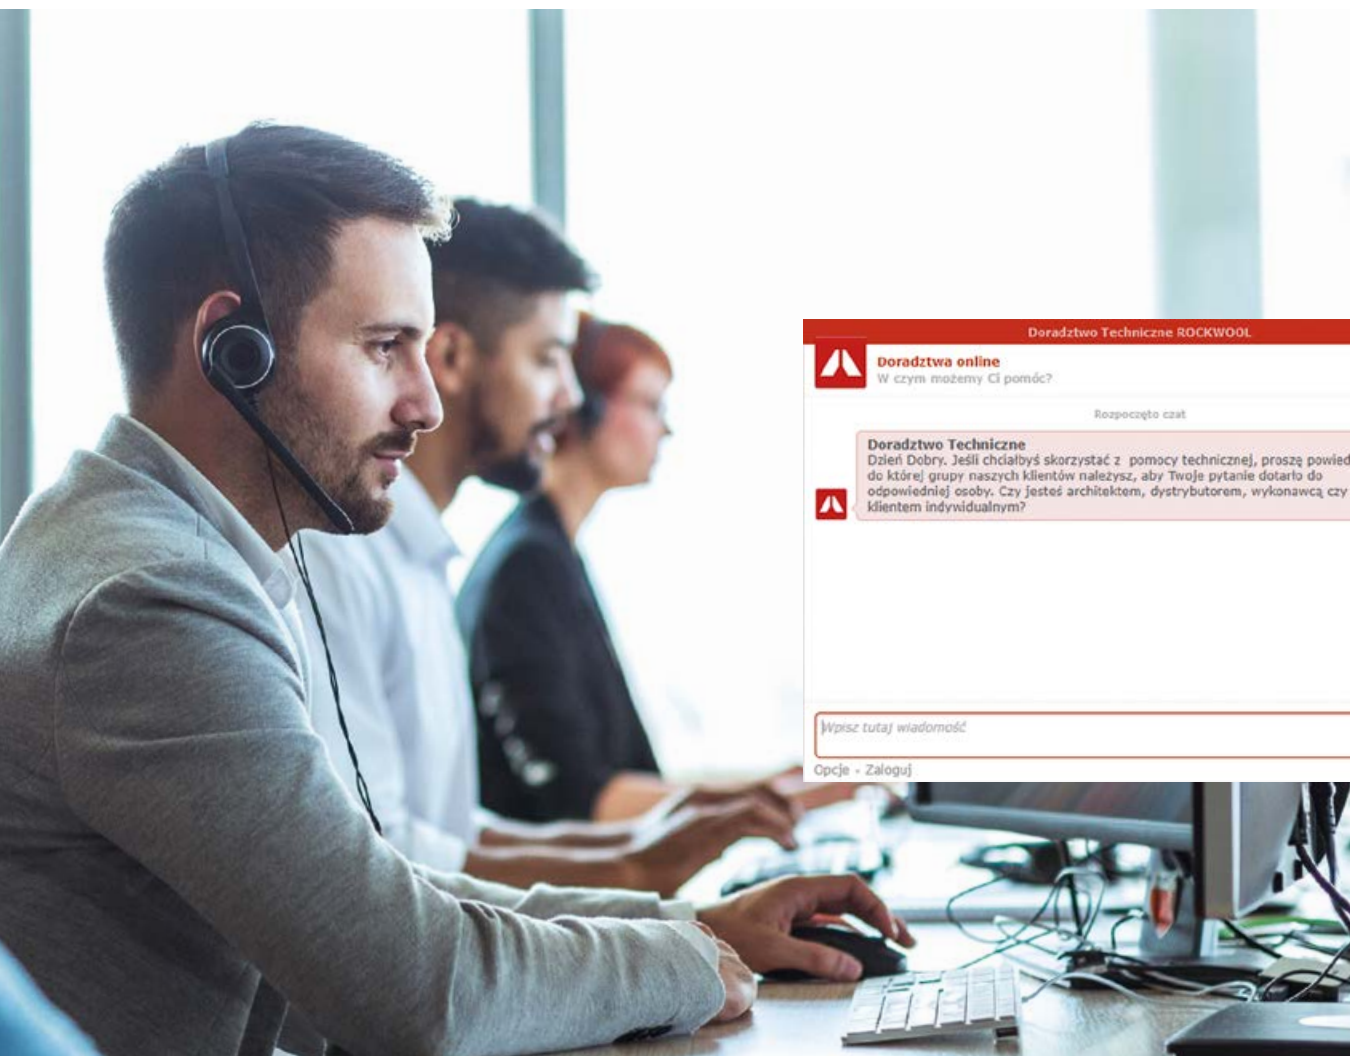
Doradztwo Techniczne ROCKWOOL

Doradztwa online
W czym możemy Ci pomóc?

Rozpoczęto czat

Doradztwo Techniczne
Dzień Dobry. Jeśli chciałbyś skorzystać z pomocy technicznej, proszę powied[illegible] do której grupy naszych klientów należysz, aby Twoje pytanie dotarło do odpowiedniej osoby. Czy jesteś architektem, dystrybutorem, wykonawcą czy klientem indywidualnym?

Wpisz tutaj wiadomość

Opcje - Zaloguj